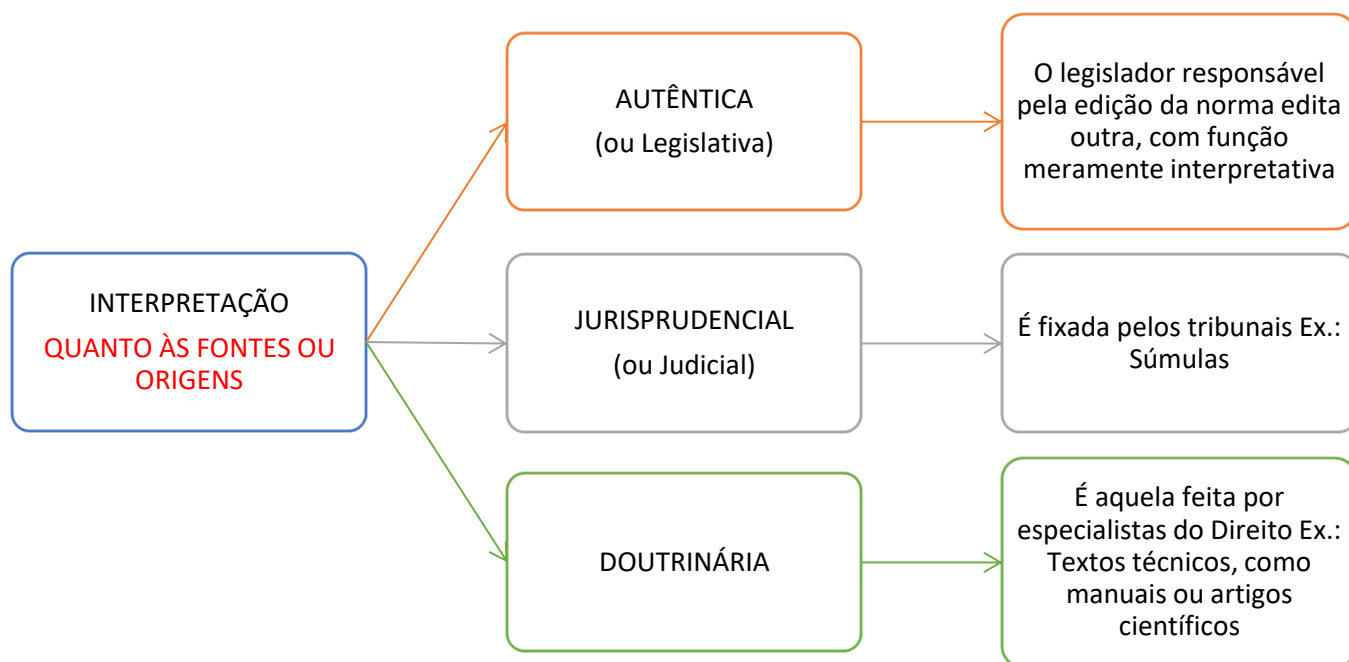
INTERPRETAÇÃO
QUANTO ÀS FONTES OU ORIGENS

AUTÊNTICA
(ou Legislativa)

O legislador responsável pela edição da norma edita outra, com função meramente interpretativa

JURISPRUDENCIAL
(ou Judicial)

É fixada pelos tribunais Ex.: Súmulas

DOUTRINÁRIA

É aquela feita por especialistas do Direito Ex.: Textos técnicos, como manuais ou artigos científicos